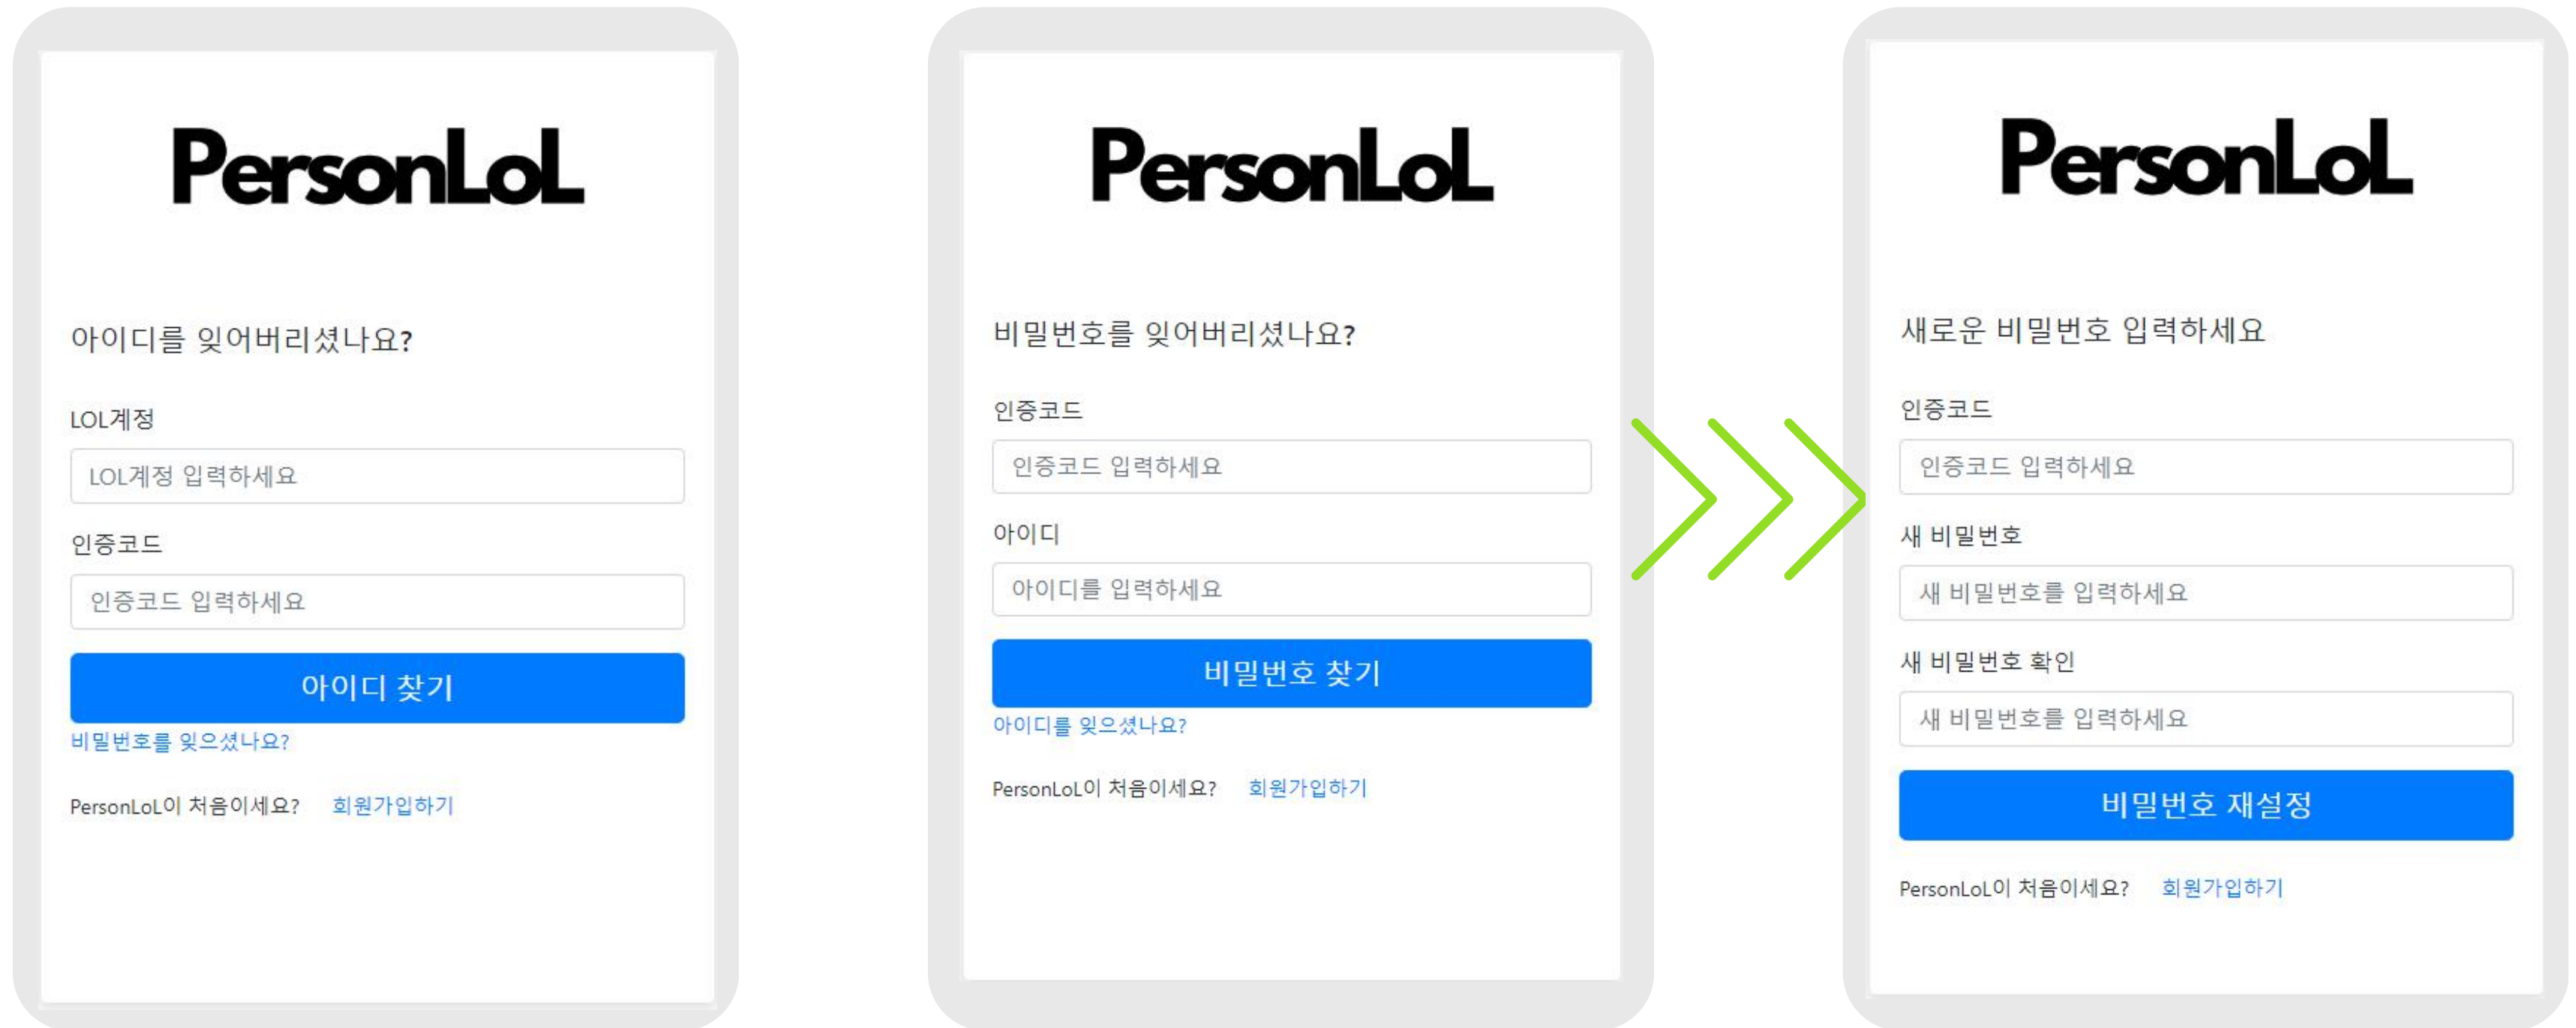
PersonLoL

아이디를 잊어버리셨나요?

LOL계정

LOL계정 입력하세요

인증코드

인증코드 입력하세요

아이디 찾기

비밀번호를 잊으셨나요?

PersonLoL이 처음이세요? 회원가입하기

PersonLoL

비밀번호를 잊어버리셨나요?

인증코드

인증코드 입력하세요

아이디

아이디를 입력하세요

비밀번호 찾기

아이디를 잊으셨나요?

PersonLoL이 처음이세요? 회원가입하기

PersonLoL

새로운 비밀번호 입력하세요

인증코드

인증코드 입력하세요

새 비밀번호

새 비밀번호를 입력하세요

새 비밀번호 확인

새 비밀번호를 입력하세요

비밀번호 재설정

PersonLoL이 처음이세요? 회원가입하기